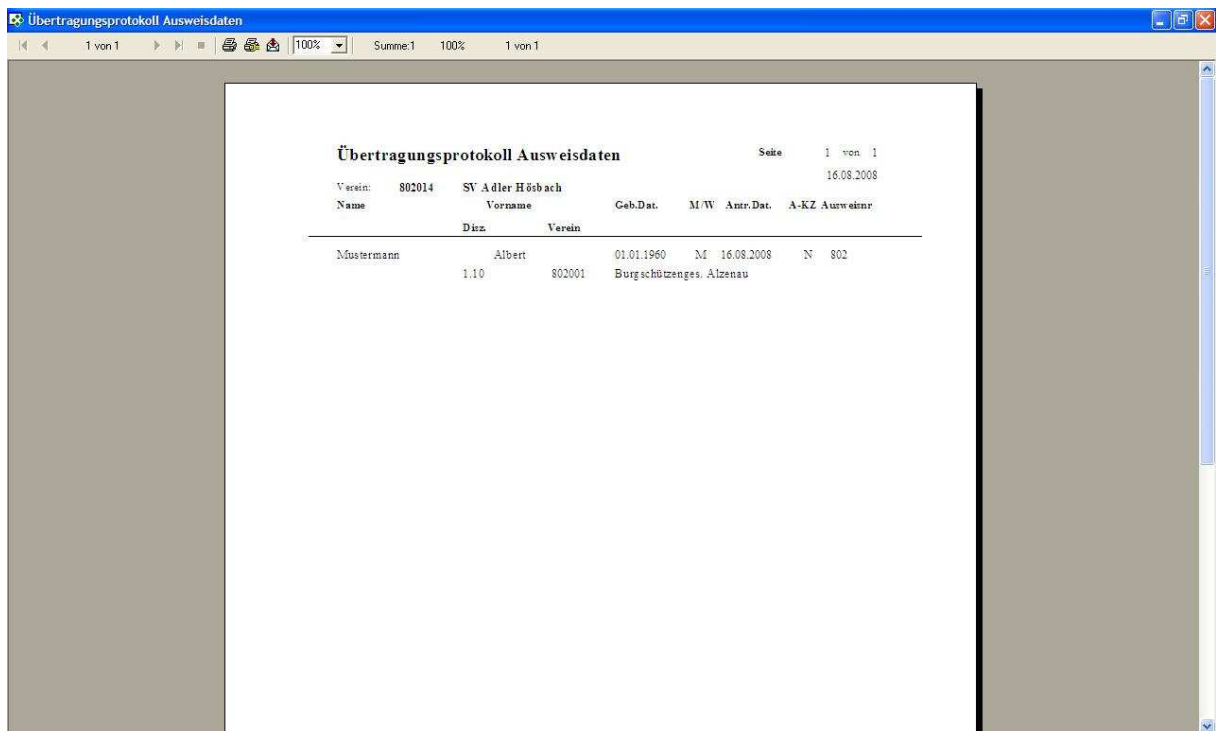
Übertragungsprotokoll Ausweisdaten

1 von 1 100% Summe:1 100% 1 von 1

Übertragungsprotokoll Ausweisdaten

Seite 1 von 1

16.08.2008

Verein: 802014 SV Adler Hösbach

| Name | Vorname | | Geb.Dat. | M/W | Antr.Dat. | A-KZ | Ausweisnr |
|---|---|---|---|---|---|---|---|
| | Disz. | Verein | | | | | |
| Mustermann | Albert | | 01.01.1960 | M | 16.08.2008 | N | 802 |
| | 1.10 | 802001 | Burgschützenges. Alzenau | | | | |